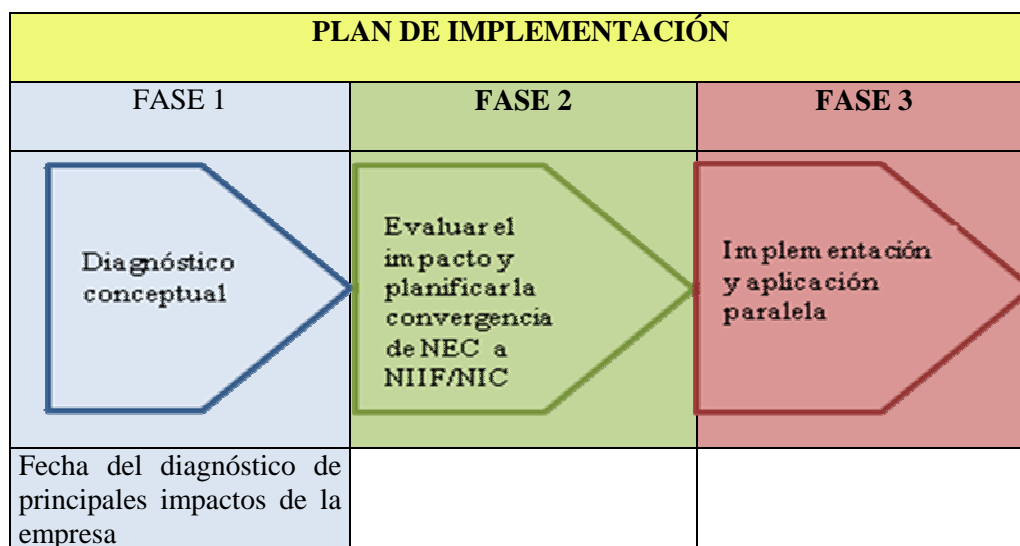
| PLAN DE IMPLEMENTACIÓN | | |
|---|---|---|
| FASE 1 | **FASE 2** | **FASE 3** |
| Diagnóstico conceptual | Evaluar el impacto y planificar la convergencia de NEC a NIIF/NIC | Implementación y aplicación paralela |
| Fecha del diagnóstico de principales impactos de la empresa | | |